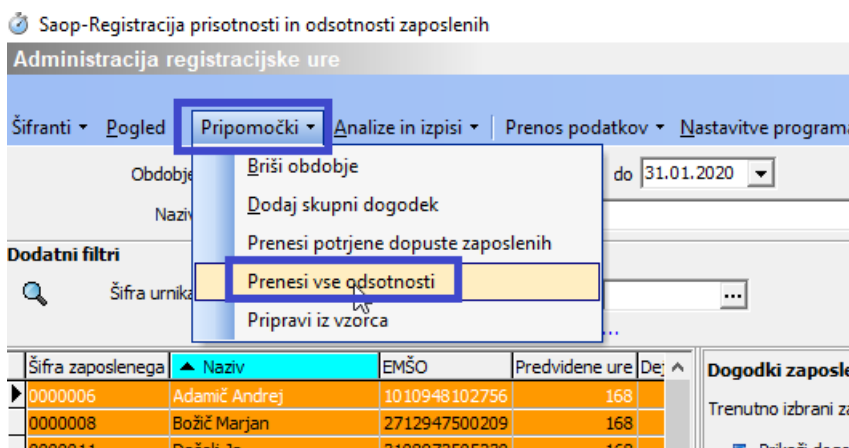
Saop-Registracija prisotnosti in odsotnosti zaposlenih

Administracija registracijske ure

Šifranti ▾ Pogled Pripomočki ▾ Analize in izpisi ▾ Prenos podatkov ▾ Nastavitve programa

Obdobje

Naziv

do 31.01.2020

Briši obdobje
Dodaj skupni dogodek
Prenesi potrjene dopuste zaposlenih
Prenesi vse odsotnosti
Pripravi iz vzorca

Dodatni filtri

Šifra urnika

...

| Šifra zaposlenega | ▲ Naziv | EMŠO | Predvidene ure | De |
|---|---|---|---|---|
| 0000006 | Adamič Andrej | 1010948102756 | 168 | |
| 0000008 | Božič Marjan | 2712947500209 | 168 | |
| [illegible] | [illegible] | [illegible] | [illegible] | |

Dogodki zaposle

Trenutno izbrani za

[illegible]